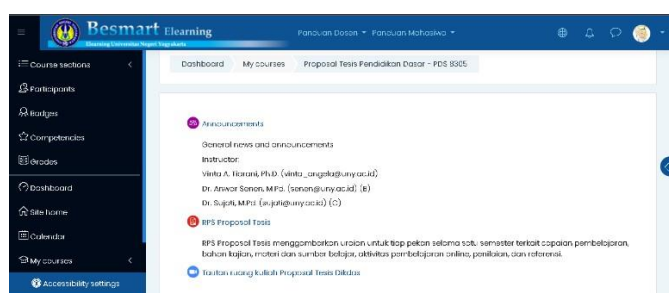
Besmart Elearning
Elearning Universitas Negeri Yogyakarta

Panduan Dosen ▾ Panduan Mahasiswa ▾

Course sections
Participants
Badges
Competencies
Grades
Dashboard
Site home
Calendar
My courses
Accessibility settings

Dashboard / My courses / Proposal Tesis Pendidikan Dasar - PDS 8305

Announcements
General news and announcements
Instructor:
Vinta A. Tiarani, Ph.D. (vinta_angela@uny.ac.id)
Dr. Anwar Senen, M.Pd. (senen@uny.ac.id) (B)
Dr. Sujati, M.Pd. (sujati@uny.ac.id) (C)

RPS Proposal Tesis
RPS Proposal Tesis menggambarkan uraian untuk tiap pekan selama satu semester terkait capaian pembelajaran, bahan kajian, materi dan sumber belajar, aktivitas pembelajaran online, penilaian, dan referensi.

Tautan ruang kuliah Proposal Tesis Dikdas